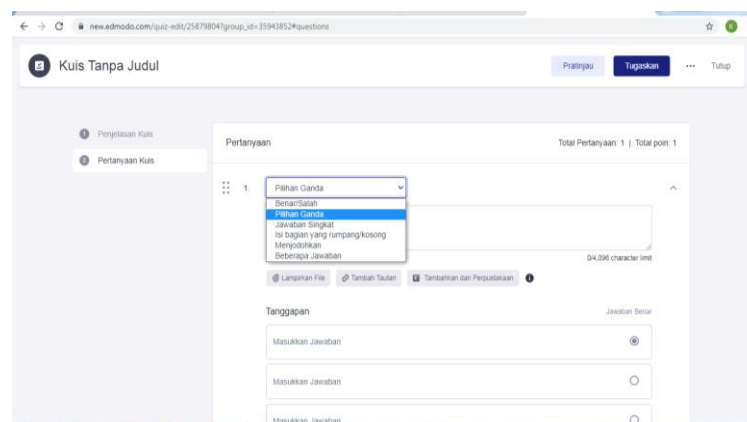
new.edmodo.com/quiz-edit/25879804?group_id=35943852#questions

Kuis Tanpa Judul

Pratinjau

Tugaskan

Tutup

Penjelasan Kuis

Pertanyaan Kuis

Pertanyaan

Total Pertanyaan: 1 | Total poin: 1

1.

Pilihan Ganda

Benar/Salah
Pilihan Ganda
Jawaban Singkat
Isi bagian yang rumpang/kosong
Menjodohkan
Beberapa Jawaban

0/4,096 character limit

Lampirkan File

Tambah Tautan

Tambahkan dari Perpustakaan

Tanggapan

Jawaban Benar

Masukkan Jawaban

Masukkan Jawaban

Masukkan Jawaban